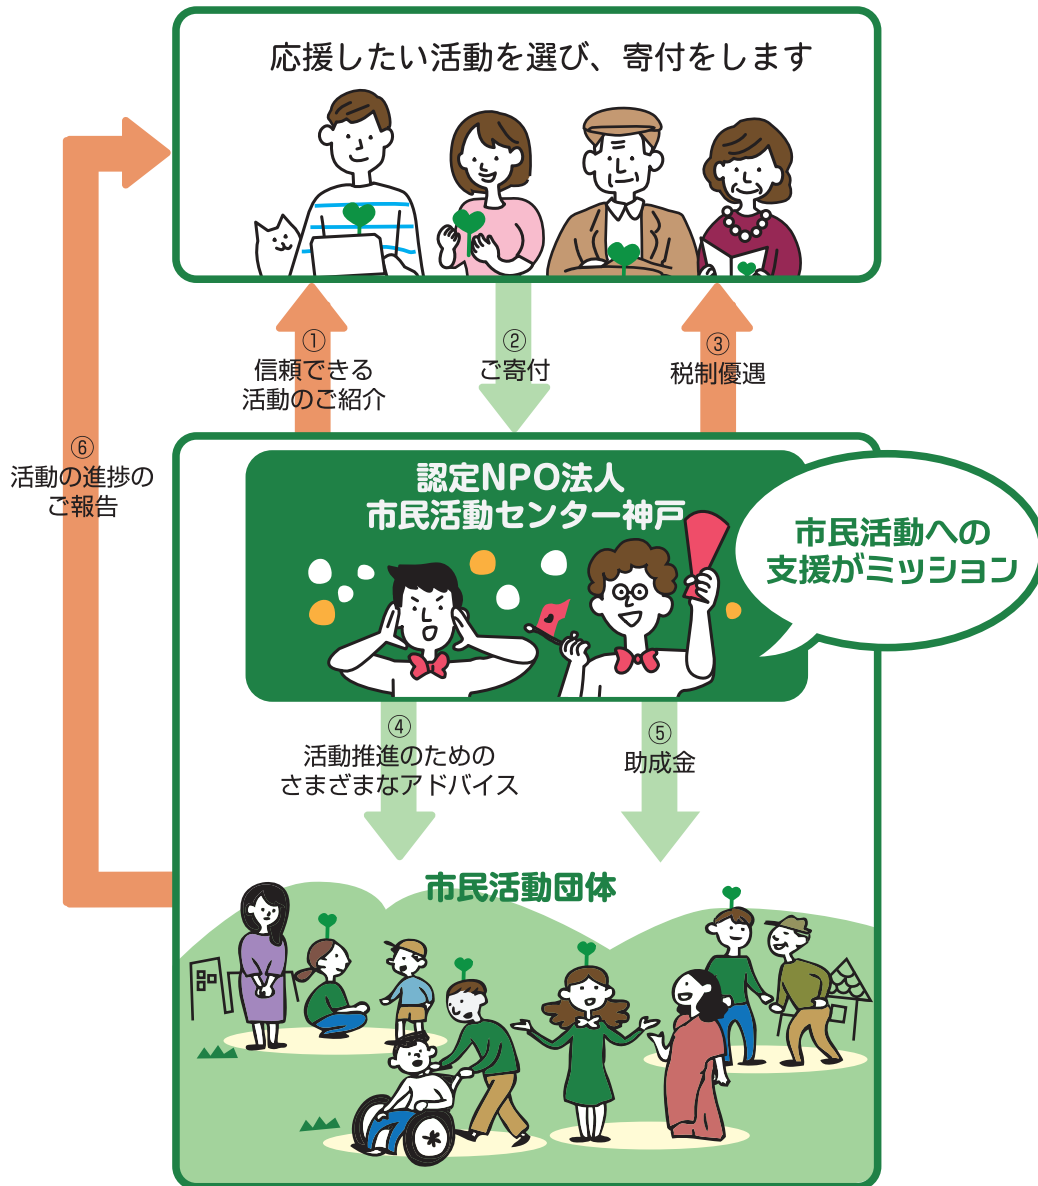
応援したい活動を選び、寄付をします

①
信頼できる
活動のご紹介

②
ご寄付

③
税制優遇

⑥
活動の進捗の
ご報告

認定NPO法人
市民活動センター神戸

市民活動への
支援がミッション

④
活動推進のための
さまざまなアドバイス

⑤
助成金

市民活動団体